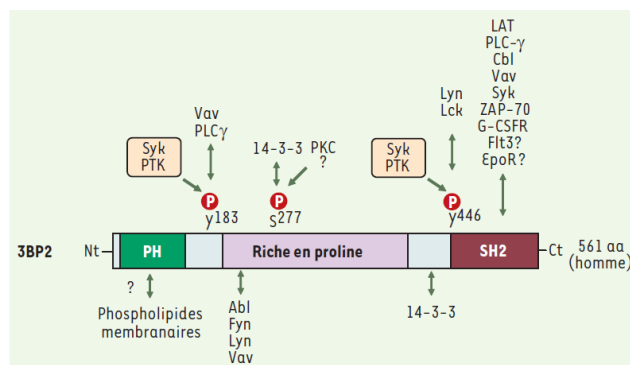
LAT
PLC-γ
Cbl
Vav
Syk
ZAP-70
G-CSFR
Flt3?
EpoR?

Lyn
Lck

Vav
PLCγ

14-3-3

PKC
?

Syk
PTK

Syk
PTK

P
Y183

P
S277

P
Y446

3BP2

Nt

PH

Riche en proline

SH2

Ct

561 aa
(homme)

?
Phospholipides
membranaires

Abl
Fyn
Lyn
Vav

14-3-3